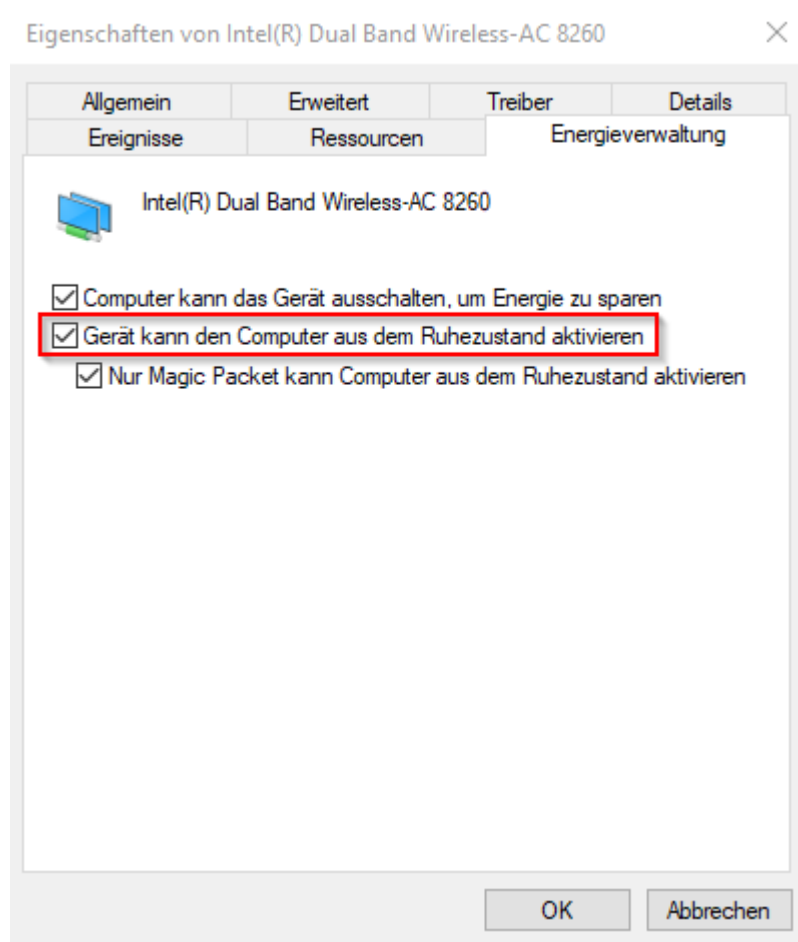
Eigenschaften von Intel(R) Dual Band Wireless-AC 8260

×

Allgemein | Erweitert | Treiber | Details
Ereignisse | Ressourcen | Energieverwaltung

Intel(R) Dual Band Wireless-AC 8260

☑ Computer kann das Gerät ausschalten, um Energie zu sparen
☑ Gerät kann den Computer aus dem Ruhezustand aktivieren
☑ Nur Magic Packet kann Computer aus dem Ruhezustand aktivieren

OK
Abbrechen